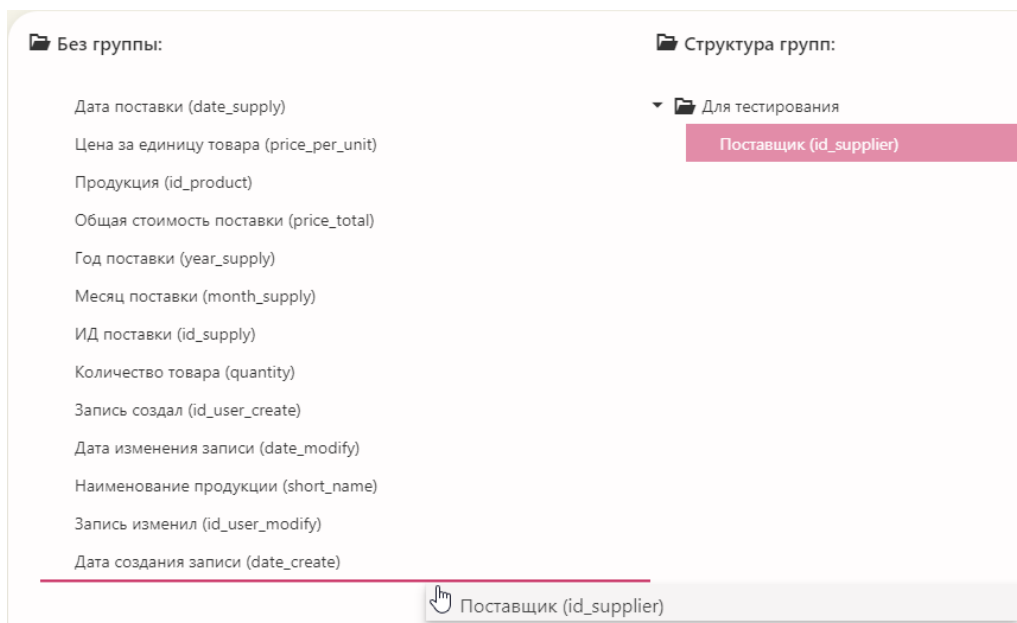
Без группы:

Дата поставки (date_supply)
Цена за единицу товара (price_per_unit)
Продукция (id_product)
Общая стоимость поставки (price_total)
Год поставки (year_supply)
Месяц поставки (month_supply)
ИД поставки (id_supply)
Количество товара (quantity)
Запись создал (id_user_create)
Дата изменения записи (date_modify)
Наименование продукции (short_name)
Запись изменил (id_user_modify)
Дата создания записи (date_create)

Поставщик (id_supplier)

Структура групп:

Для тестирования
Поставщик (id_supplier)